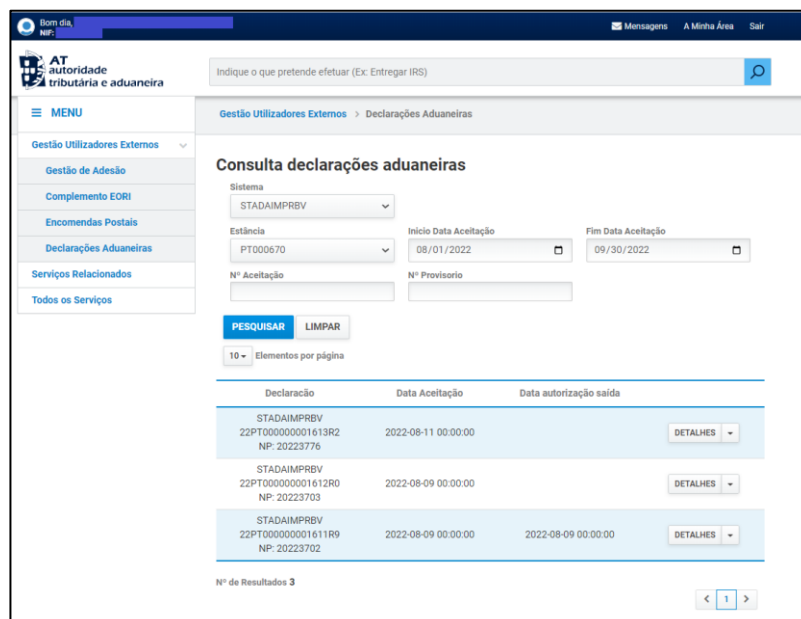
Bom dia,
NIF:

Mensagens A Minha Área Sair

AT autoridade tributária e aduaneira

Indique o que pretende efetuar (Ex: Entregar IRS)

≡ MENU

Gestão Utilizadores Externos > Declarações Aduaneiras

Gestão Utilizadores Externos
Gestão de Adesão
Complemento EORI
Encomendas Postais
Declarações Aduaneiras
Serviços Relacionados
Todos os Serviços

Consulta declarações aduaneiras

Sistema
STADAIMPRBV

Estância
PT000670

Inicio Data Aceitação
08/01/2022

Fim Data Aceitação
09/30/2022

Nº Aceitação

Nº Provisorio

PESQUISAR LIMPAR

10 Elementos por página

| Declaracão | Data Aceitação | Data autorização saída | |
|---|---|---|---|
| STADAIMPRBV 22PT000000001613R2 NP: 20223776 | 2022-08-11 00:00:00 | | DETALHES |
| STADAIMPRBV 22PT000000001612R0 NP: 20223703 | 2022-08-09 00:00:00 | | DETALHES |
| STADAIMPRBV 22PT000000001611R9 NP: 20223702 | 2022-08-09 00:00:00 | 2022-08-09 00:00:00 | DETALHES |

Nº de Resultados 3

< 1 >